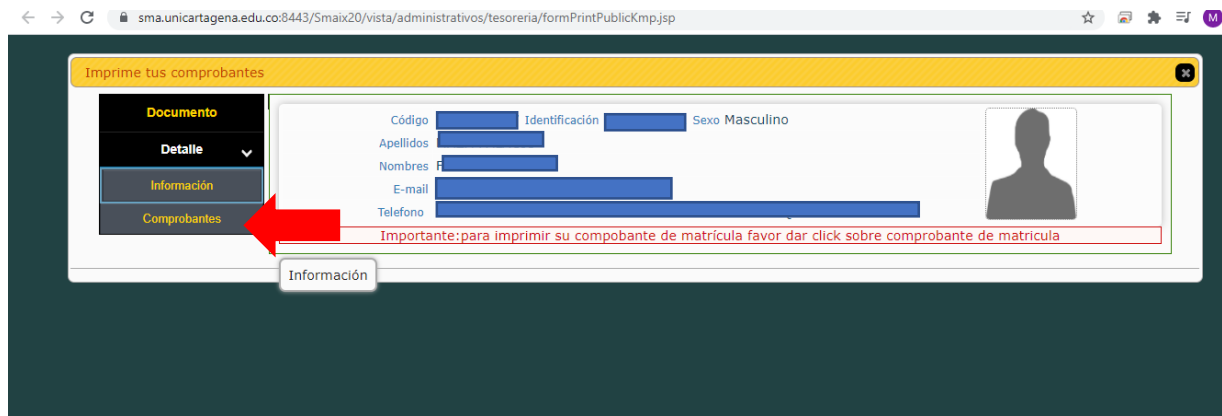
sma.unicartagena.edu.co:8443/Smaix20/vista/administrativos/tesoreria/formPrintPublicKmp.jsp

M

Imprime tus comprobantes

Documento

Detalle

Información

Comprobantes

Código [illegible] Identificación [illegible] Sexo Masculino

Apellidos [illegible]

Nombres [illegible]

E-mail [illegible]

Telefono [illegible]

Importante:para imprimir su compobante de matrícula favor dar click sobre comprobante de matricula

Información